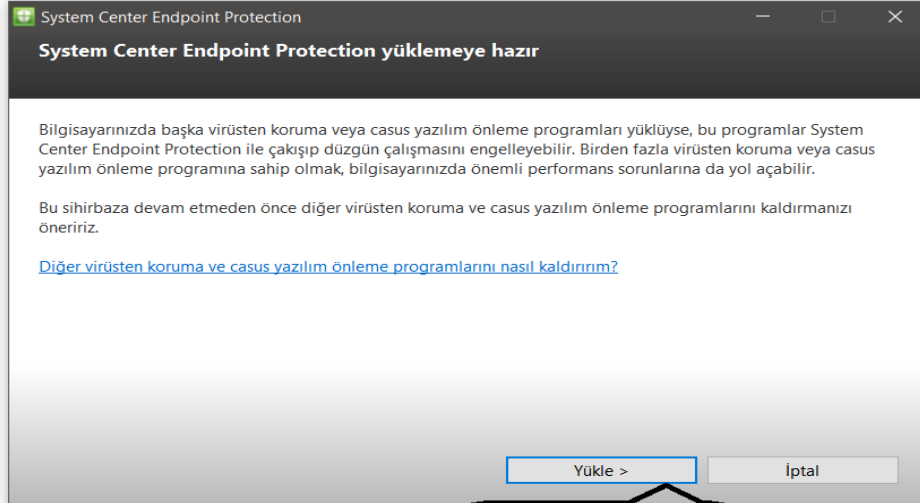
System Center Endpoint Protection

System Center Endpoint Protection yüklemeye hazır

Bilgisayarınızda başka virüsten koruma veya casus yazılım önleme programları yüklüyse, bu programlar System Center Endpoint Protection ile çakışıp düzgün çalışmasını engelleyebilir. Birden fazla virüsten koruma veya casus yazılım önleme programına sahip olmak, bilgisayarınızda önemli performans sorunlarına da yol açabilir.

Bu sihirbaza devam etmeden önce diğer virüsten koruma ve casus yazılım önleme programlarını kaldırmanızı öneririz.

Diğer virüsten koruma ve casus yazılım önleme programlarını nasıl kaldırırım?

Yükle >

İptal